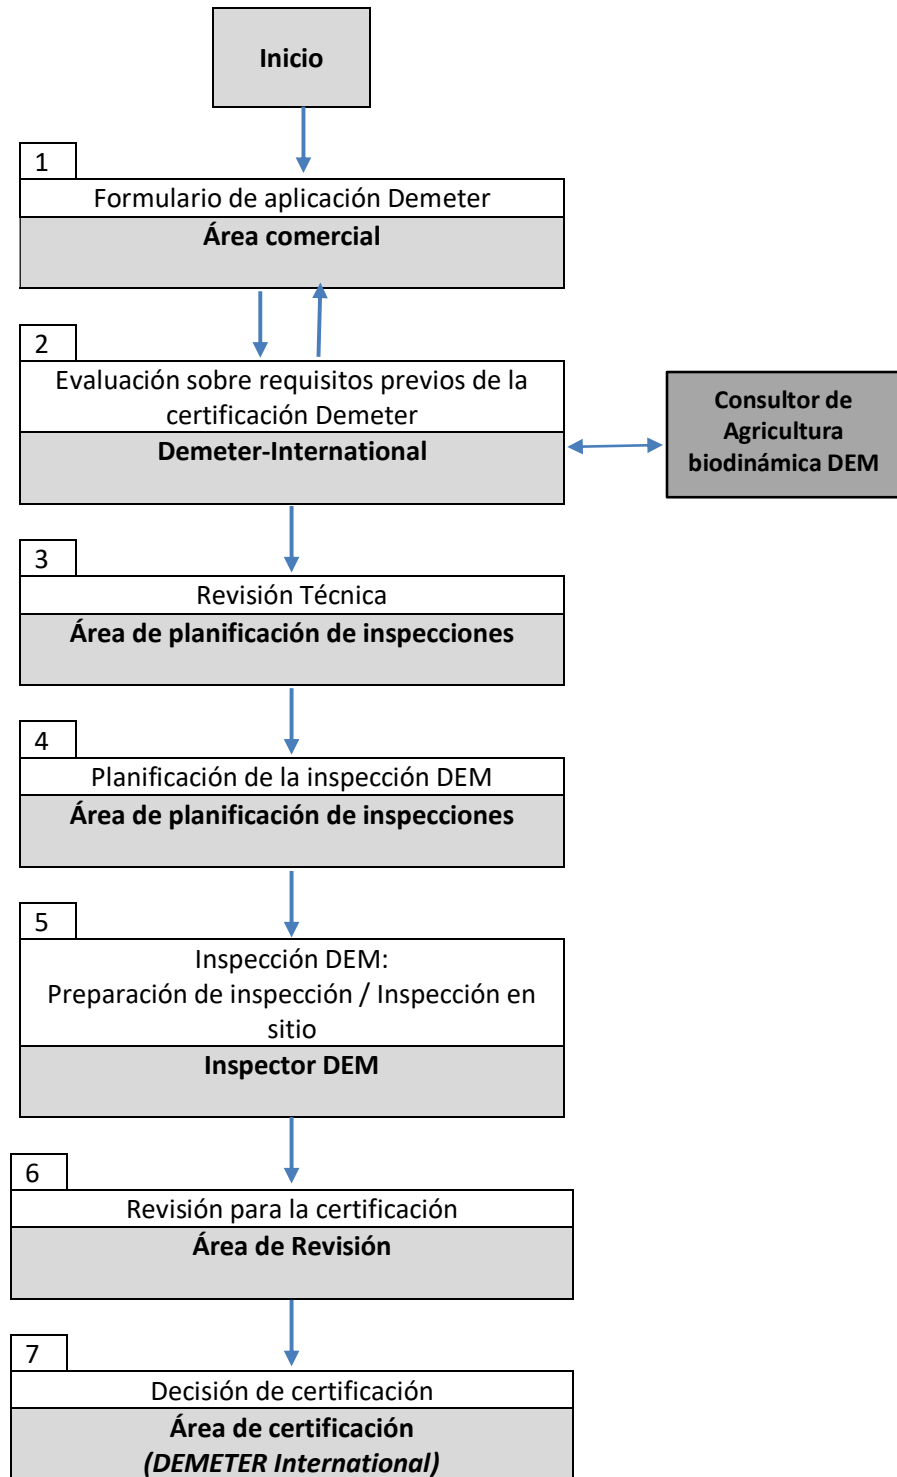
Inicio

1
Formulario de aplicación Demeter
**Área comercial**

2
Evaluación sobre requisitos previos de la certificación Demeter
**Demeter-International**

**Consultor de Agricultura biodinámica DEM**

3
Revisión Técnica
**Área de planificación de inspecciones**

4
Planificación de la inspección DEM
**Área de planificación de inspecciones**

5
Inspección DEM:
Preparación de inspección / Inspección en sitio
**Inspector DEM**

6
Revisión para la certificación
**Área de Revisión**

7
Decisión de certificación
**Área de certificación**
***(DEMETER International)***